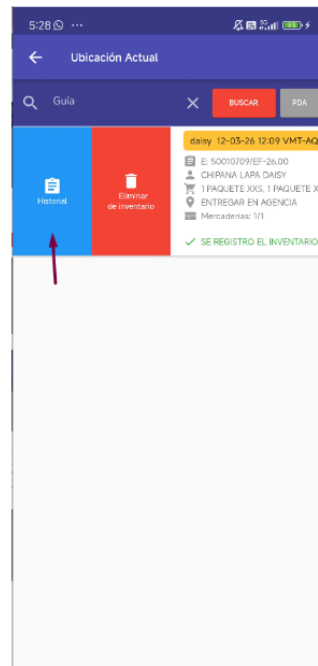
5:28 ···

Ubicación Actual

Guía

BUSCAR

PDA

Historial

Eliminar de inventario

daisy 12-03-26 12:09 VMT-AQ

E: 50010709/EF-26.00

CHIPANA LAPA DAISY

1 PAQUETE XXS, 1 PAQUETE X

ENTREGAR EN AGENCIA

Mercaderias: 1/1

SE REGISTRO EL INVENTARIO